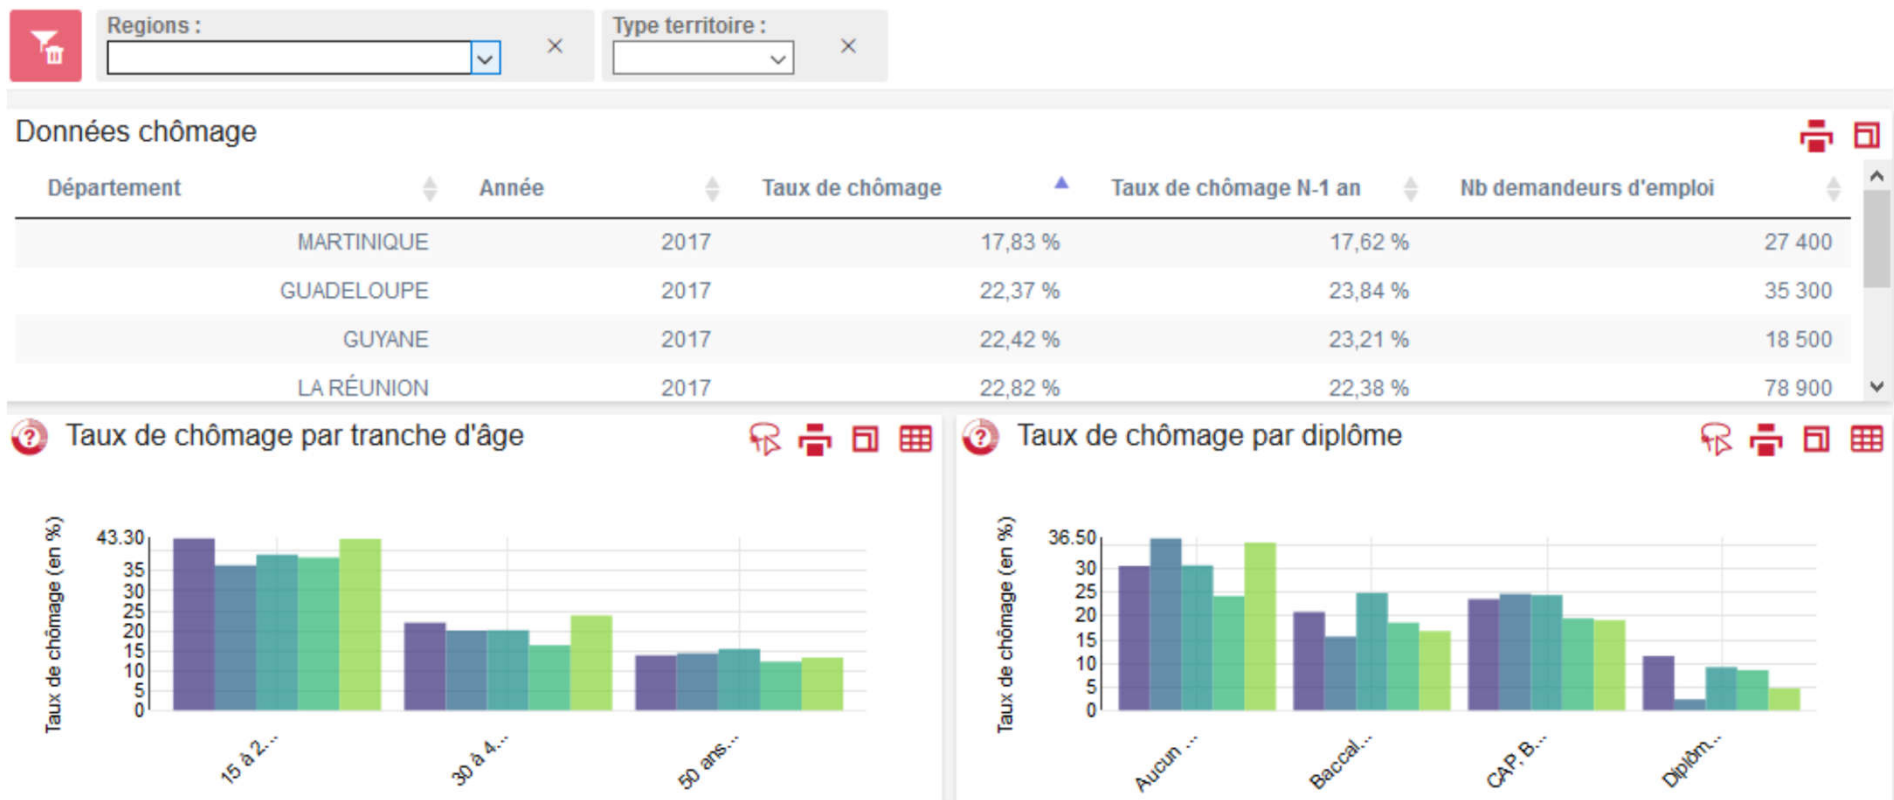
Regions :

×

Type territoire :

×

Données chômage

| Département | Année | Taux de chômage | Taux de chômage N-1 an | Nb demandeurs d'emploi |
|---|---|---|---|---|
| MARTINIQUE | 2017 | 17,83 % | 17,62 % | 27 400 |
| GUADELOUPE | 2017 | 22,37 % | 23,84 % | 35 300 |
| GUYANE | 2017 | 22,42 % | 23,21 % | 18 500 |
| LA RÉUNION | 2017 | 22,82 % | 22,38 % | 78 900 |

Taux de chômage par tranche d'âge

Taux de chômage (en %)

43.30
35
30
25
20
15
10
5
0

15 à 2...
30 à 4...
50 ans...

Taux de chômage par diplôme

Taux de chômage (en %)

36.50
30
25
20
15
10
5
0

Aucun ...
Baccal...
CAP, B...
Diplôm...